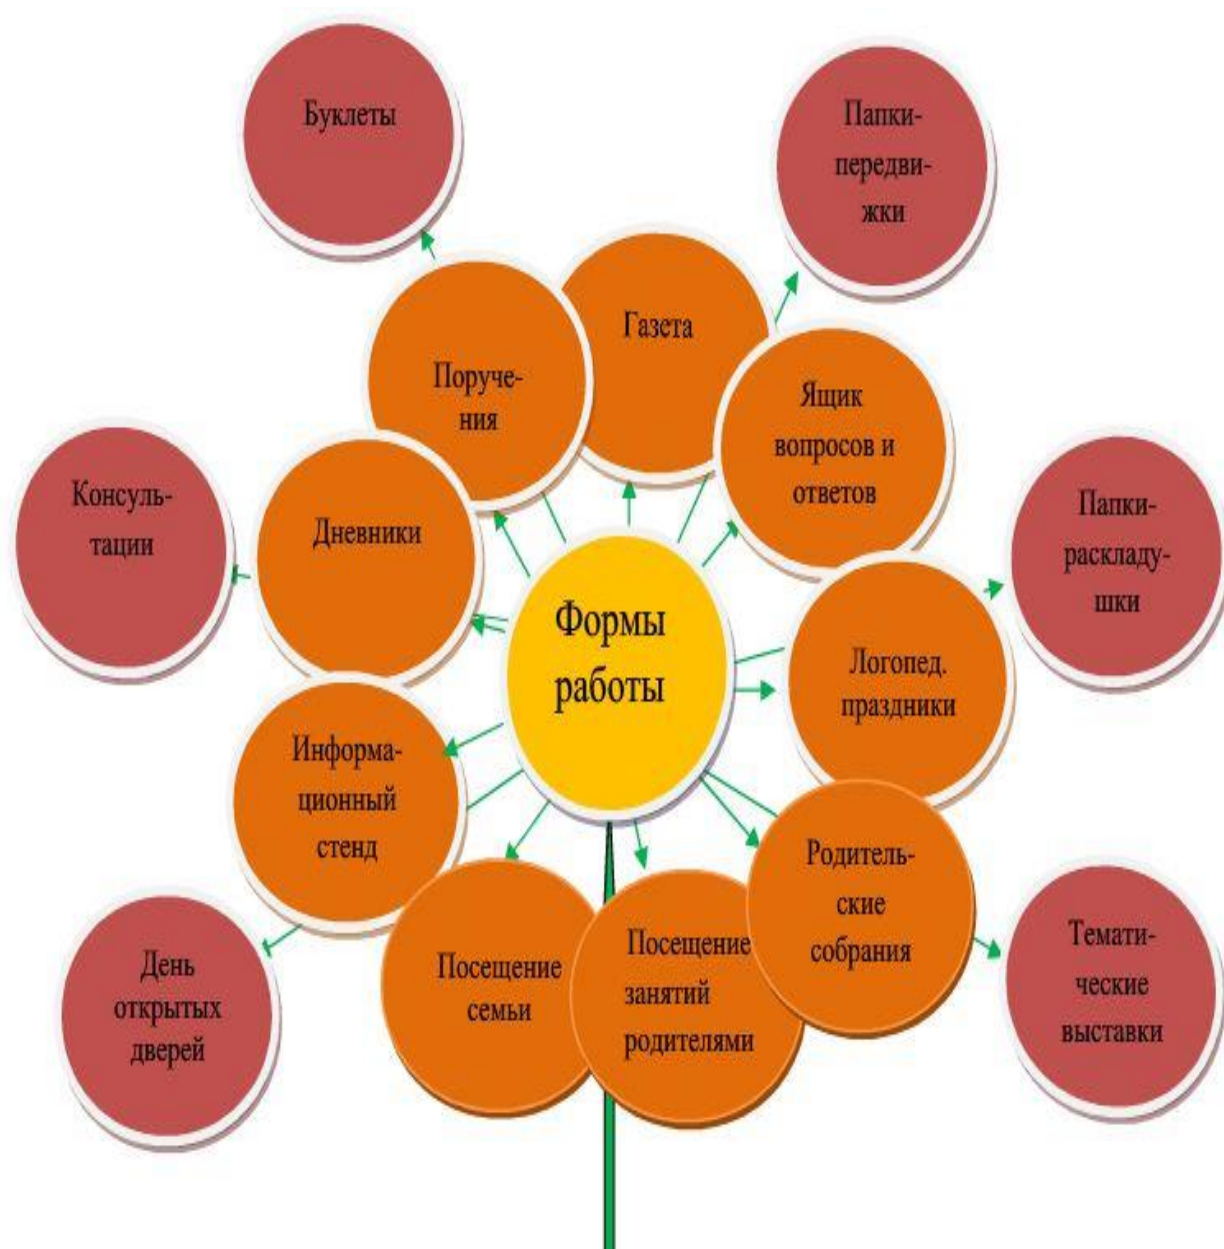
Буклеты

Папки-передвижки

Газета

Поручения

Ящик вопросов и ответов

Консультации

Дневники

Папки-раскладушки

Формы работы

Логопед. праздники

Информационный стенд

Родительские собрания

Тематические выставки

День открытых дверей

Посещение семьи

Посещение занятий родителями